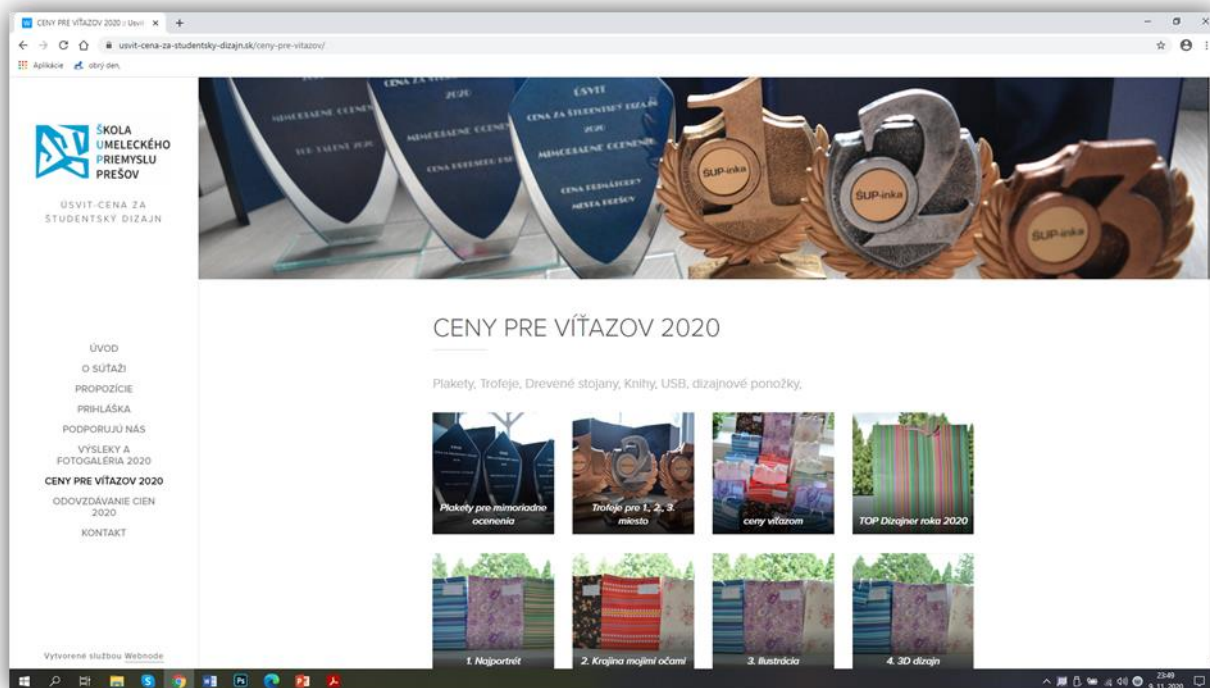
CENY PRE VÍŤAZOV 2020 :: Úsvit ×  +

usvit-cena-za-studentsky-dizajn.sk/ceny-pre-vitazov/

Aplikácie  obrý deň

ŠKOLA UMELECKÉHO PRIEMYSLU PREŠOV

ÚSVIT-CENA ZA ŠTUDENTSKÝ DIZAJN

ÚSVIT
CENA ZA ŠTUDENTSKÝ DIZAJN
2020
MIMORIADNE OCENENIE
CENA PRIMÁTORKY MESTA PREŠOV

MIMORIADNE OCENENIE
TOP TALENT 2020

CENA ZA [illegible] 2020
MIMORIADNE OCENENIE
CENA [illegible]

ŠUP-inka
ŠUP-inka
ŠUP-inka

ÚVOD
O SÚŤAŽI
PROPOZÍCIE
PRIHLÁŠKA
PODPORUJÚ NÁS
VÝSLEKY A FOTOGALÉRIA 2020
CENY PRE VÍŤAZOV 2020
ODOVZDÁVANIE CIEN 2020
KONTAKT

CENY PRE VÍŤAZOV 2020

Plakety, Trofeje, Drevené stojany, Knihy, USB, dizajnové ponožky,

Plakety pre mimoriadne ocenenia
Trofeje pre 1., 2., 3. miesto
ceny víťazom
TOP Dizajner roka 2020
1. Najportrét
2. Krajina mojimi očami
3. Ilustrácia
4. 3D dizajn

Vytvorené službou Webnode

23:49
9. 11. 2020